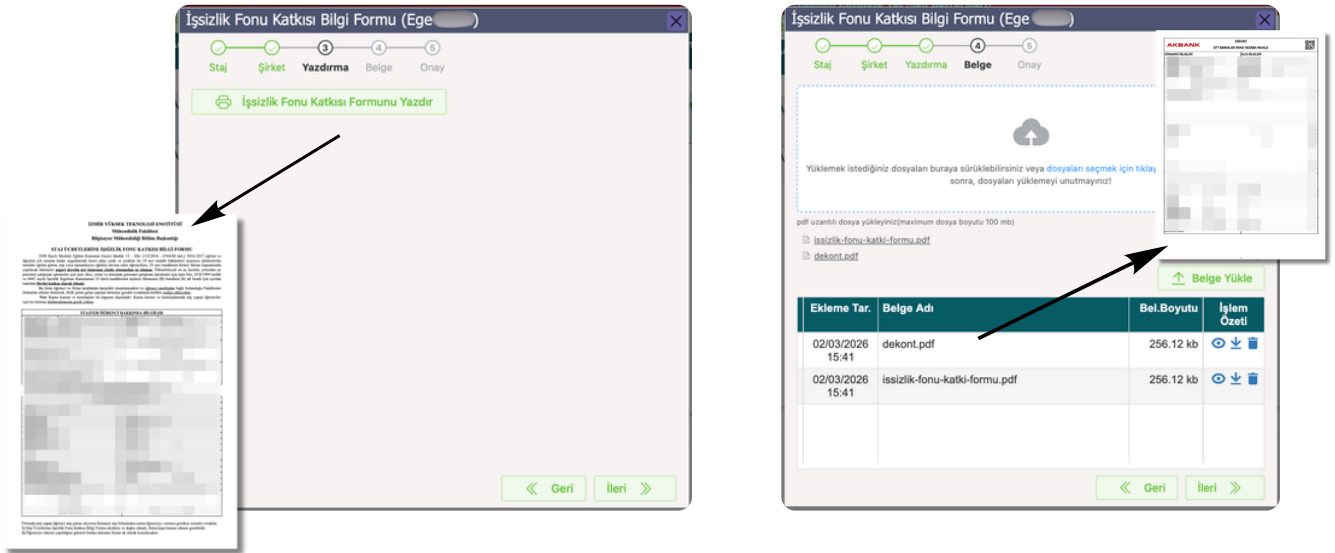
İşsizlik Fonu Katkısı Bilgi Formu (Ege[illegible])

Staj Şirket 3 Yazdırma 4 Belge 5 Onay

İşsizlik Fonu Katkısı Formunu Yazdır

İZMİR YÜKSEK TEKNOLOJİ ENSTİTÜSÜ
Mühendislik Fakültesi
Bilgisayar Mühendisliği Bölüm Başkanlığı

STAJ ÜCRETLERİNE İŞSİZLİK FONU KATKISI BİLGİ FORMU

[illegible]

STAJYER ÖĞRENCİ HAKKINDA BİLGİLER

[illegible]

Geri İleri

İşsizlik Fonu Katkısı Bilgi Formu (Ege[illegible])

Staj Şirket Yazdırma 4 Belge 5 Onay

AKBANK

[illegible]

Yüklemek istediğiniz dosyaları buraya sürükleyebilirsiniz veya dosyaları seçmek için tıklay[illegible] sonra, dosyaları yüklemeyi unutmayınız!

pdf uzantılı dosya yükleyiniz(maximum dosya boyutu 100 mb)

issizlik-fonu-katki-formu.pdf

dekont.pdf

Belge Yükle

| Ekleme Tar. | Belge Adı | Bel.Boyutu | İşlem Özeti |
|---|---|---|---|
| 02/03/2026 15:41 | dekont.pdf | 256.12 kb | |
| 02/03/2026 15:41 | issizlik-fonu-katki-formu.pdf | 256.12 kb | |

Geri İleri